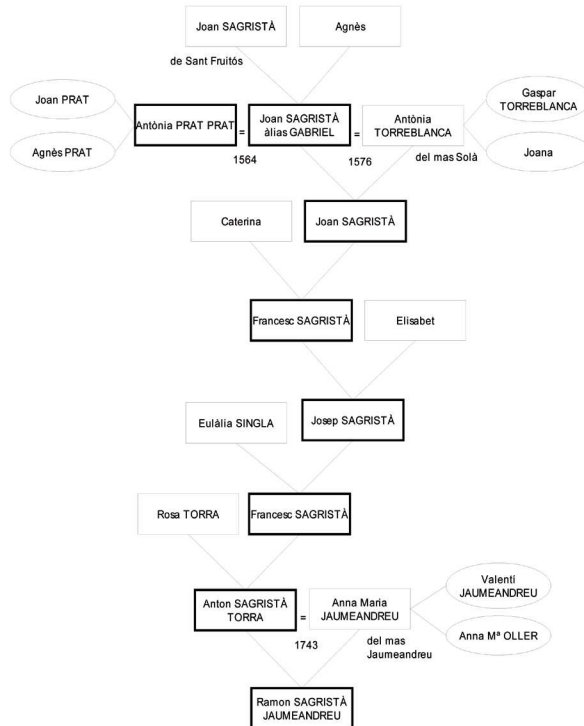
Joan SAGRISTÀ

Agnès

de Sant Fruitós

Joan PRAT

Agnès PRAT

Antònia PRAT PRAT

=

Joan SAGRISTÀ àlias GABRIEL

=

Antònia TORREBLANCA

Gaspar TORREBLANCA

Joana

1564

1576

del mas Solà

Caterina

Joan SAGRISTÀ

Francesc SAGRISTÀ

Elisabet

Eulàlia SINGLA

Josep SAGRISTÀ

Rosa TORRA

Francesc SAGRISTÀ

Anton SAGRISTÀ TORRA

=

Anna Maria JAUMEANDREU

Valentí JAUMEANDREU

Anna Mª OLLER

1743

del mas Jaumeandreu

Ramon SAGRISTÀ JAUMEANDREU